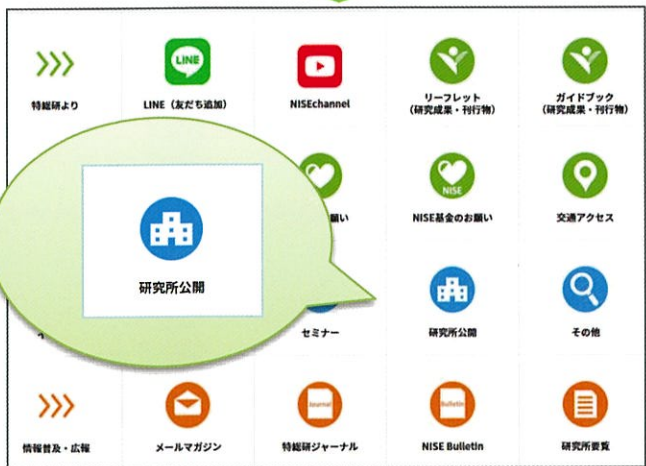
特総研より

LINE

LINE（友だち追加）

NISEchannel

リーフレット
（研究成果・刊行物）

ガイドブック
（研究成果・刊行物）

研究所公開

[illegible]願い

NISE

NISE基金のお願い

交通アクセス

セミナー

研究所公開

その他

情報普及・広報

メールマガジン

Journal

特総研ジャーナル

Bulletin

NISE Bulletin

研究所要覧